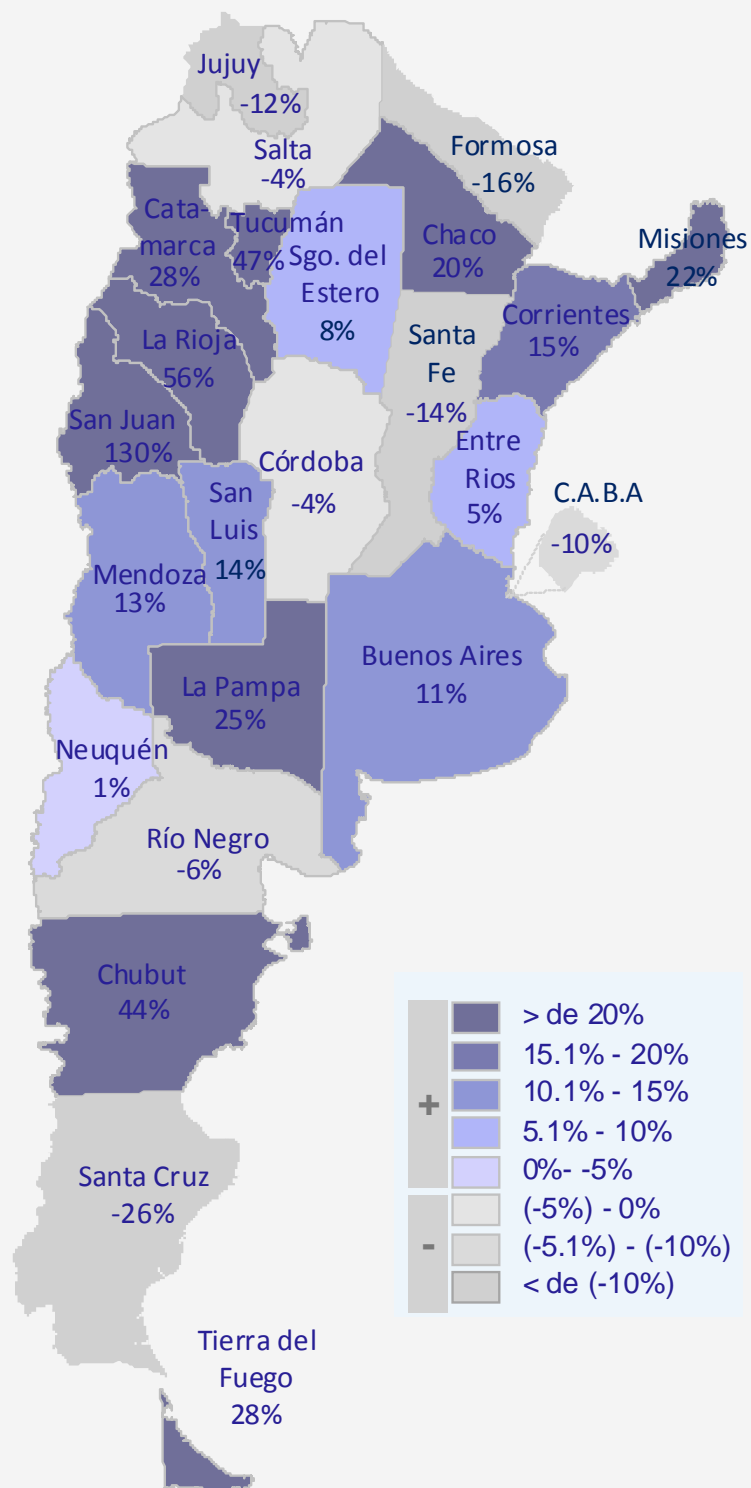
Jujuy
-12%

Salta
-4%

Formosa
-16%

Catamarca
28%

Tucumán
47%

Sgo. del Estero
8%

Chaco
20%

Misiones
22%

Corrientes
15%

La Rioja
56%

Santa Fe
-14%

San Juan
130%

Entre Rios
5%

Córdoba
-4%

C.A.B.A
-10%

San Luis
14%

Mendoza
13%

Buenos Aires
11%

La Pampa
25%

Neuquén
1%

Río Negro
-6%

Chubut
44%

| | | |
|---|---|---|
| + | | > de 20% |
| | | 15.1% - 20% |
| | | 10.1% - 15% |
| | | 5.1% - 10% |
| | | 0%- -5% |
| - | | (-5%) - 0% |
| | | (-5.1%) - (-10%) |
| | | < de (-10%) |

Santa Cruz
-26%

Tierra del Fuego
28%